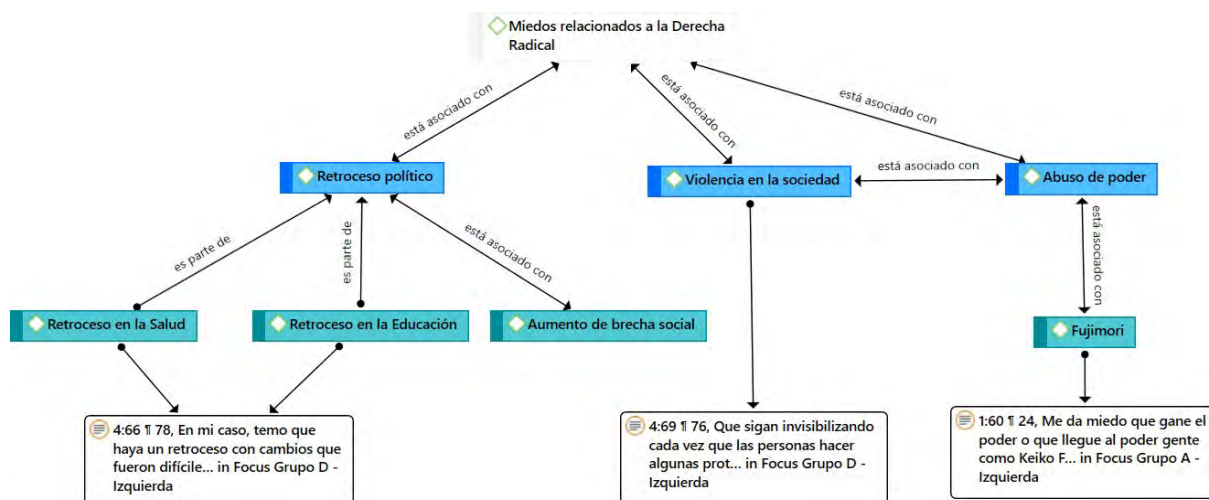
Miedos relacionados a la Derecha Radical

está asociado con

está asociado con

está asociado con

Retroceso político

Violencia en la sociedad

está asociado con

Abuso de poder

es parte de

es parte de

está asociado con

está asociado con

Retroceso en la Salud

Retroceso en la Educación

Aumento de brecha social

Fujimori

4:66 ¶ 78, En mi caso, temo que haya un retroceso con cambios que fueron difícile... in Focus Grupo D - Izquierda

4:69 ¶ 76, Que sigan invisibilizando cada vez que las personas hacer algunas prot... in Focus Grupo D - Izquierda

1:60 ¶ 24, Me da miedo que gane el poder o que llegue al poder gente como Keiko F... in Focus Grupo A - Izquierda